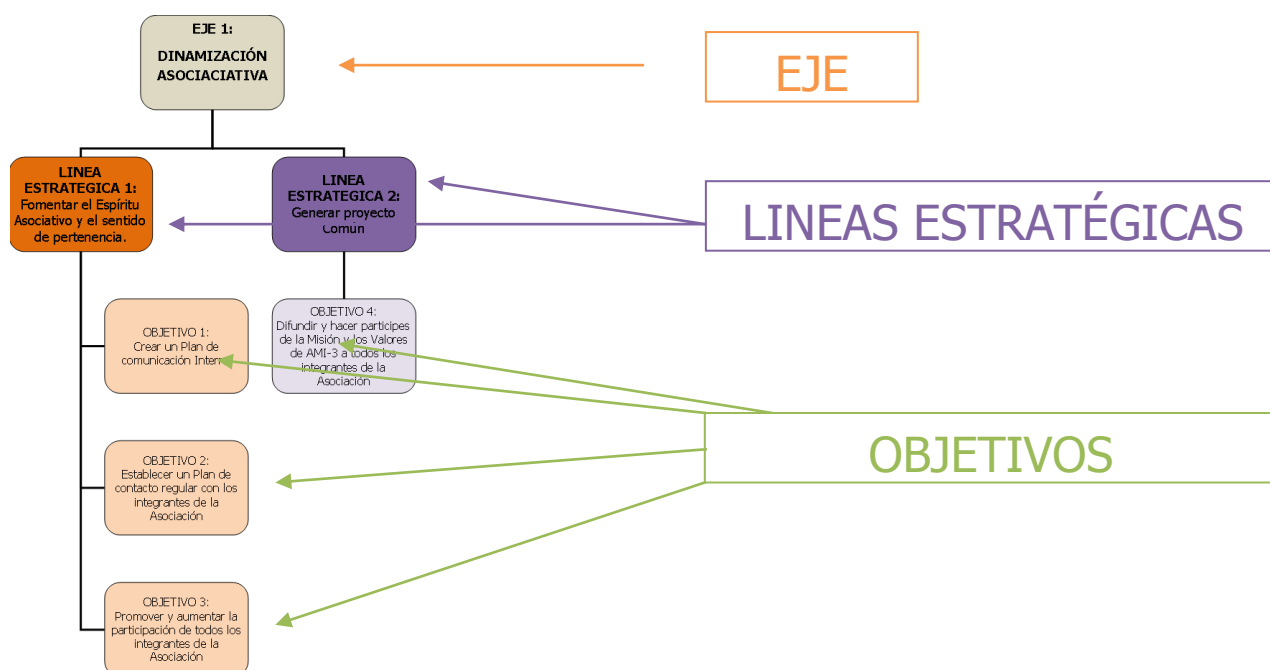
EJE 1:
DINAMIZACIÓN ASOCIACIATIVA

EJE

LINEA ESTRATEGICA 1:
Fomentar el Espíritu Asociativo y el sentido de pertenencia.

LINEA ESTRATEGICA 2:
Generar proyecto Común

LINEAS ESTRATÉGICAS

OBJETIVO 1:
Crear un Plan de comunicación Intern

OBJETIVO 4:
Difundir y hacer participes de la Misión y los Valores de AMI-3 a todos los integrantes de la Asociación

OBJETIVOS

OBJETIVO 2:
Establecer un Plan de contacto regular con los integrantes de la Asociación

OBJETIVO 3:
Promover y aumentar la participación de todos los integrantes de la Asociación